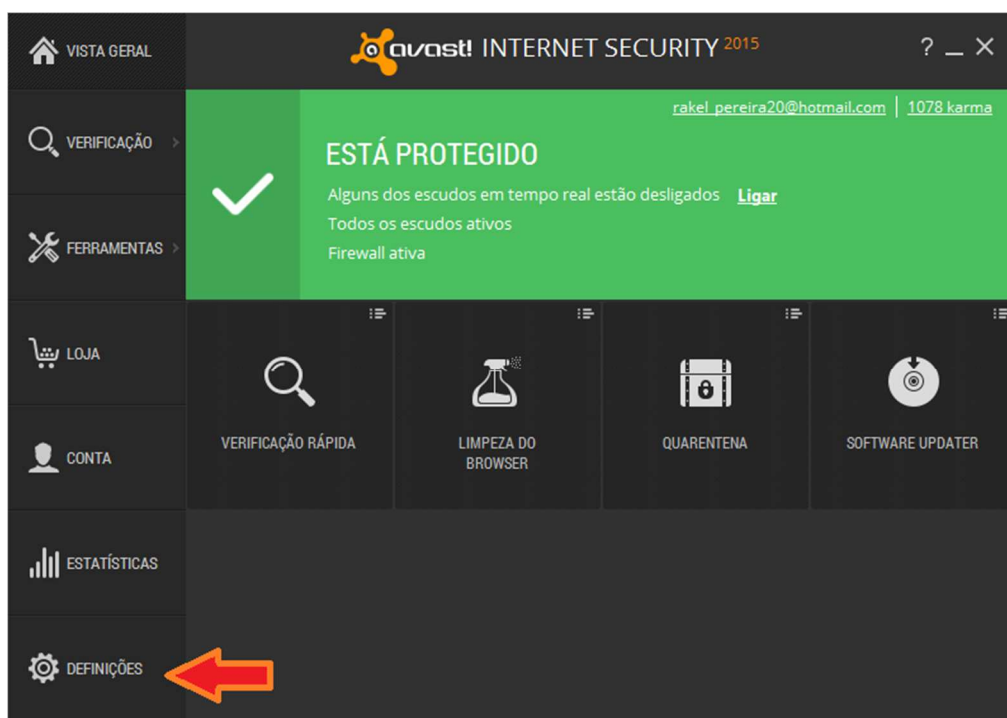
VISTA GERAL

VERIFICAÇÃO

FERRAMENTAS

LOJA

CONTA

ESTATÍSTICAS

DEFINIÇÕES

avast! INTERNET SECURITY 2015

? _ ×

rakel_pereira20@hotmail.com | 1078 karma

ESTÁ PROTEGIDO

Alguns dos escudos em tempo real estão desligados Ligar

Todos os escudos ativos

Firewall ativa

VERIFICAÇÃO RÁPIDA

LIMPEZA DO BROWSER

QUARENTENA

SOFTWARE UPDATER